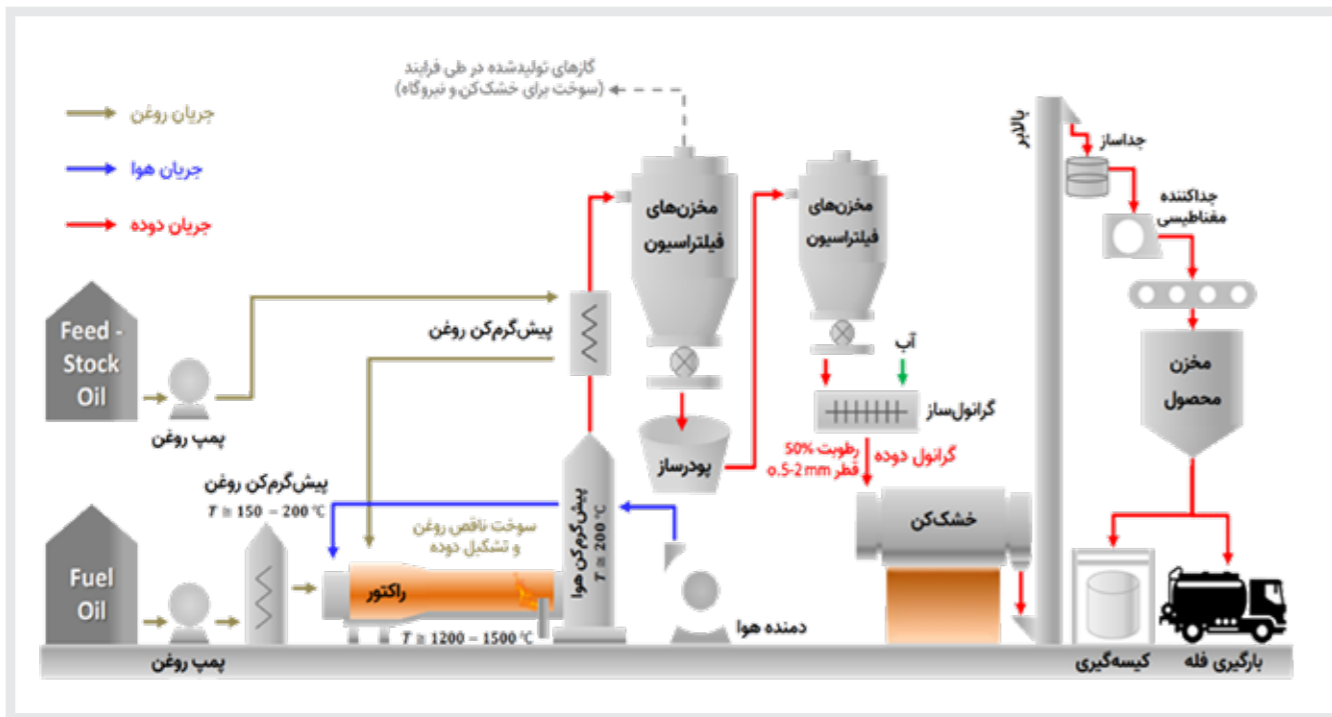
جریان روغن
جریان هوا
جریان دوده

گازهای تولیدشده در طی فرایند
(سوخت برای خشک‌کن و نیروگاه)

مخزن‌های
فیلتراسیون

مخزن‌های
فیلتراسیون

بالابر

جداساز

جداکننده
مغناطیسی

Feed - Stock Oil

پمپ روغن

پیش‌گرم‌کن روغن

آب

گرانول‌ساز

مخزن
محصول

پودرساز

گرانول دوده
رطوبت 50%
قطر 0.5-2 mm

پیش‌گرم‌کن روغن
$T \cong 150 - 200$ ℃

پیش‌گرم‌کن هوا
$T \cong 200$ ℃

سوخت ناقص روغن
و تشکیل دوده

خشک‌کن

Fuel Oil

راکتور

$T \cong 1200 - 1500$ ℃

دمنده هوا

پمپ روغن

کیسه‌گیری

بارگیری فله